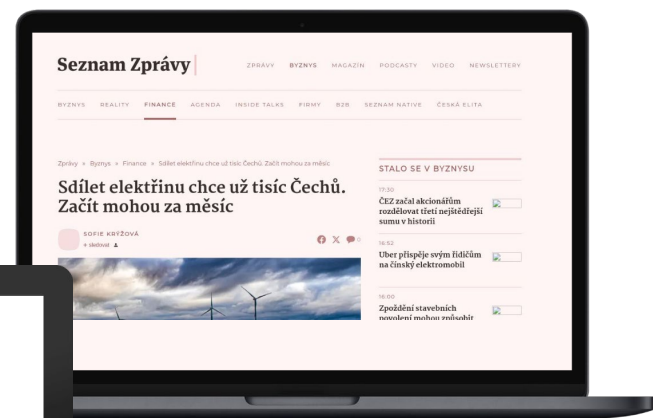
Seznam Zprávy

ZPRÁVY BYZNYS MAGAZÍN PODCASTY VIDEO NEWSLETTERY

BYZNYS REALITY FINANCE AGENDA INSIDE TALKS FIRMY B2B SEZNAM NATIVE ČESKÁ ELITA

Zprávy » Byznys » Finance » Sdílet elektřinu chce už tisíc Čechů. Začít mohou za měsíc

Sdílet elektřinu chce už tisíc Čechů. Začít mohou za měsíc

SOFIE KRÝŽOVÁ
+ sledovat

STALO SE V BYZNYSU

17:30
ČEZ začal akcionářům rozdělovat třetí nejštědřejší sumu v historii

16:52
Uber přispěje svým řidičům na čínský elektromobil

16:00
Zpoždění stavebních povolení mohou způsobit